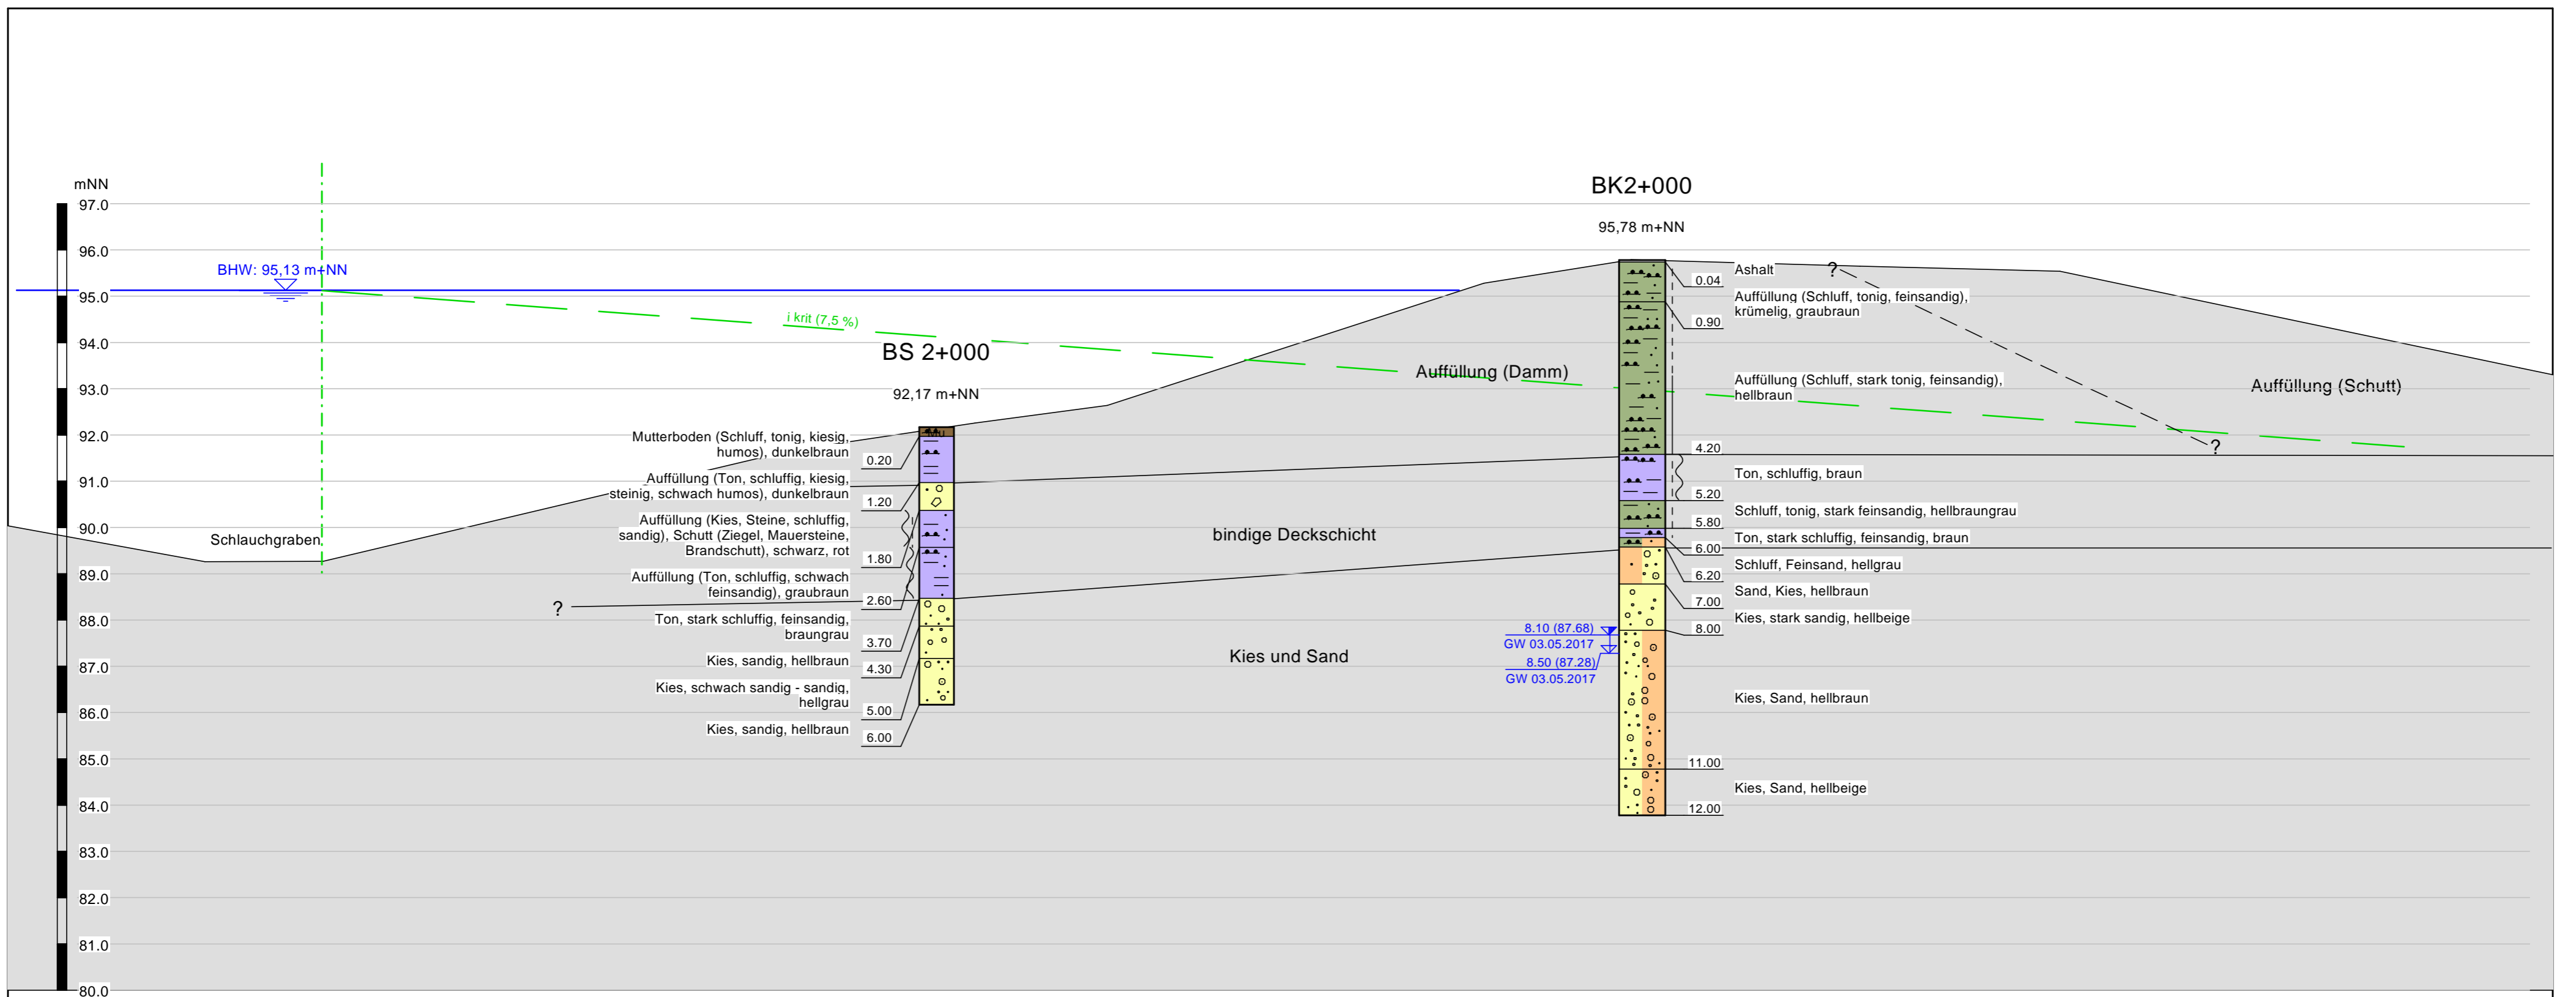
mNN
97.0
96.0
95.0
94.0
93.0
92.0
91.0
90.0
89.0
88.0
87.0
86.0
85.0
84.0
83.0
82.0
81.0
80.0

BHW: 95,13 m+NN

i krit (7,5 %)

BS 2+000
92,17 m+NN

Mutterboden (Schluff, tonig, kiesig, humos), dunkelbraun
0.20
Auffüllung (Ton, schluffig, kiesig, steinig, schwach humos), dunkelbraun
1.20
Auffüllung (Kies, Steine, schluffig, sandig), Schutt (Ziegel, Mauersteine, Brandschutt), schwarz, rot
1.80
Auffüllung (Ton, schluffig, schwach feinsandig), graubraun
2.60
Ton, stark schluffig, feinsandig, braungrau
3.70
Kies, sandig, hellbraun
4.30
Kies, schwach sandig - sandig, hellgrau
5.00
Kies, sandig, hellbraun
6.00

Schlauchgraben
?

BK2+000
95,78 m+NN

Ashalt
0.04
Auffüllung (Schluff, tonig, feinsandig), krümelig, graubraun
0.90
Auffüllung (Schluff, stark tonig, feinsandig), hellbraun
4.20
Ton, schluffig, braun
5.20
Schluff, tonig, stark feinsandig, hellbraungrau
5.80
Ton, stark schluffig, feinsandig, braun
6.00
Schluff, Feinsand, hellgrau
6.20
Sand, Kies, hellbraun
7.00
Kies, stark sandig, hellbeige
8.00
Kies, Sand, hellbraun
11.00
Kies, Sand, hellbeige
12.00

8.10 (87.68)
GW 03.05.2017
8.50 (87.28)
GW 03.05.2017

?
?

Auffüllung (Damm)
Auffüllung (Schutt)
bindige Deckschicht
Kies und Sand